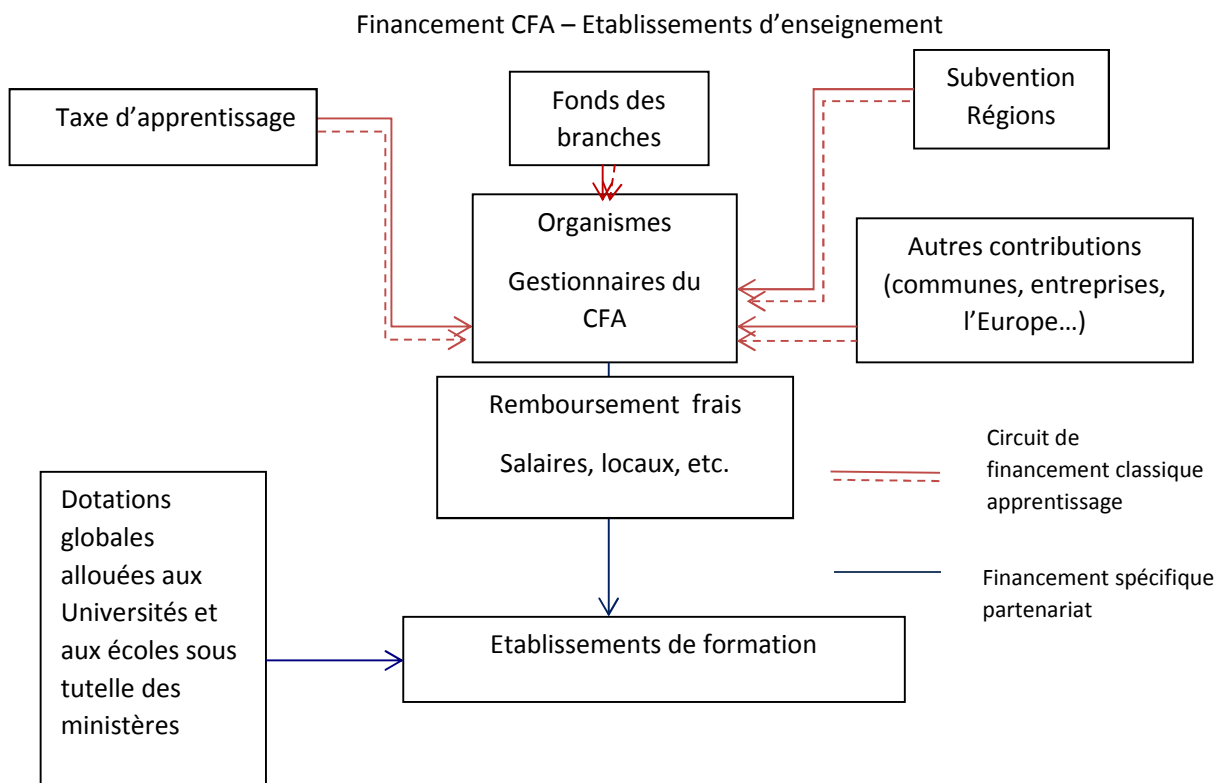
Financement CFA – Etablissements d'enseignement

Taxe d'apprentissage

Fonds des branches

Subvention Régions

Organismes

Gestionnaires du CFA

Autres contributions (communes, entreprises, l'Europe…)

Remboursement frais

Salaires, locaux, etc.

Circuit de financement classique apprentissage

Dotations globales allouées aux Universités et aux écoles sous tutelle des ministères

Financement spécifique partenariat

Etablissements de formation